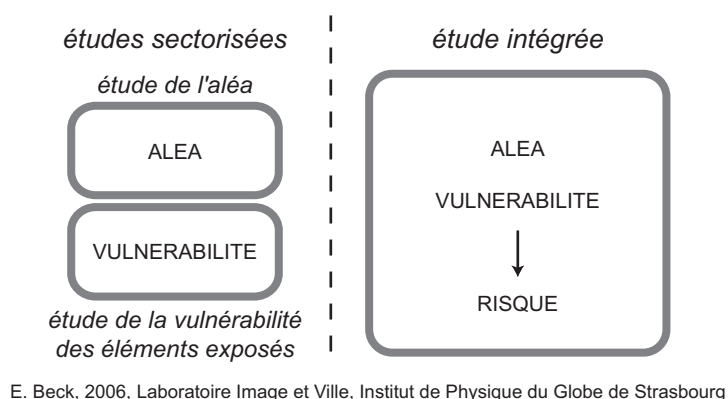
études sectorisées

étude de l'aléa

ALEA

VULNERABILITE

étude de la vulnérabilité des éléments exposés

étude intégrée

ALEA

VULNERABILITE

RISQUE

E. Beck, 2006, Laboratoire Image et Ville, Institut de Physique du Globe de Strasbourg